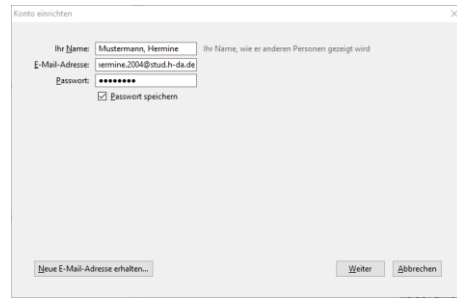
Konto einrichten

Ihr Name: Mustermann, Hermine Ihr Name, wie er anderen Personen gezeigt wird
E-Mail-Adresse: ermine.2004@stud.h-da.de
Passwort: ••••••••
Passwort speichern

Neue E-Mail-Adresse erhalten...

Weiter Abbrechen